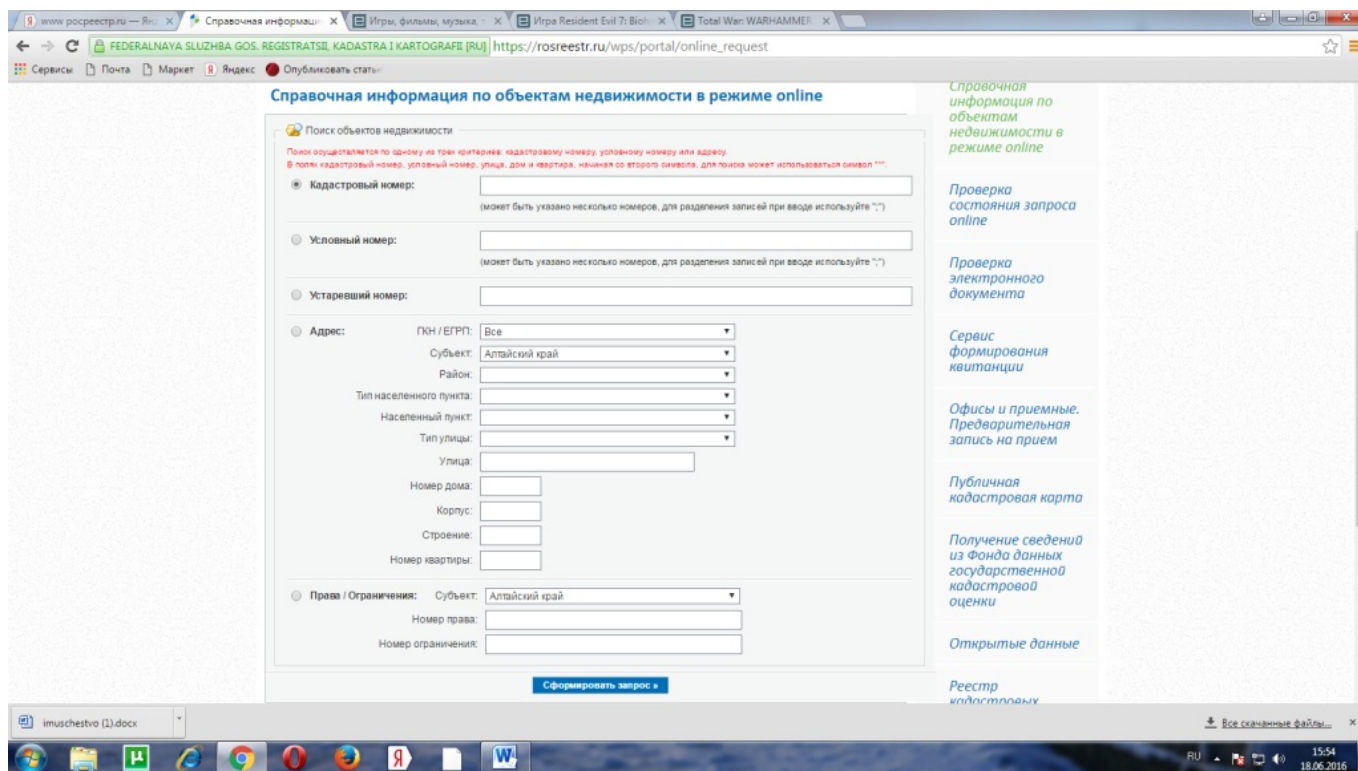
www росреестр.ru — Ян ×
Справочная информаци ×
Игры, фильмы, музыка ×
Игра Resident Evil 7: Bioh ×
Total War: WARHAMMER ×

FEDERALNAYA SLUZHBA GOS. REGISTRATSII, KADASTRA I KARTOGRAFII [RU] https://rosreestr.ru/wps/portal/online_request

Сервисы Почта Маркет Яндекс Опубликовать статьи

Справочная информация по объектам недвижимости в режиме online

Поиск объектов недвижимости

Поиск осуществляется по одному из трех критериев: кадастровому номеру, условному номеру или адресу.
В полях кадастровый номер, условный номер, улица, дом и квартира, начиная со второго символа, для поиска может использоваться символ "*".

Кадастровый номер:
(может быть указано несколько номеров, для разделения записей при вводе используйте ";")

Условный номер:
(может быть указано несколько номеров, для разделения записей при вводе используйте ";")

Устаревший номер:

Адрес: ГКН / ЕГРП: Все
Субъект: Алтайский край
Район:
Тип населенного пункта:
Населенный пункт:
Тип улицы:
Улица:
Номер дома:
Корпус:
Строение:
Номер квартиры:

Права / Ограничения: Субъект: Алтайский край
Номер права:
Номер ограничения:

Сформировать запрос »

Справочная информация по объектам недвижимости в режиме online

Проверка состояния запроса online

Проверка электронного документа

Сервис формирования квитанции

Офисы и приемные. Предварительная запись на прием

Публичная кадастровая карта

Получение сведений из Фонда данных государственной кадастровой оценки

Открытые данные

Реестр кадастровых

imuschestvo (1).docx

Все скачанные файлы...

RU 15:54 18.06.2016